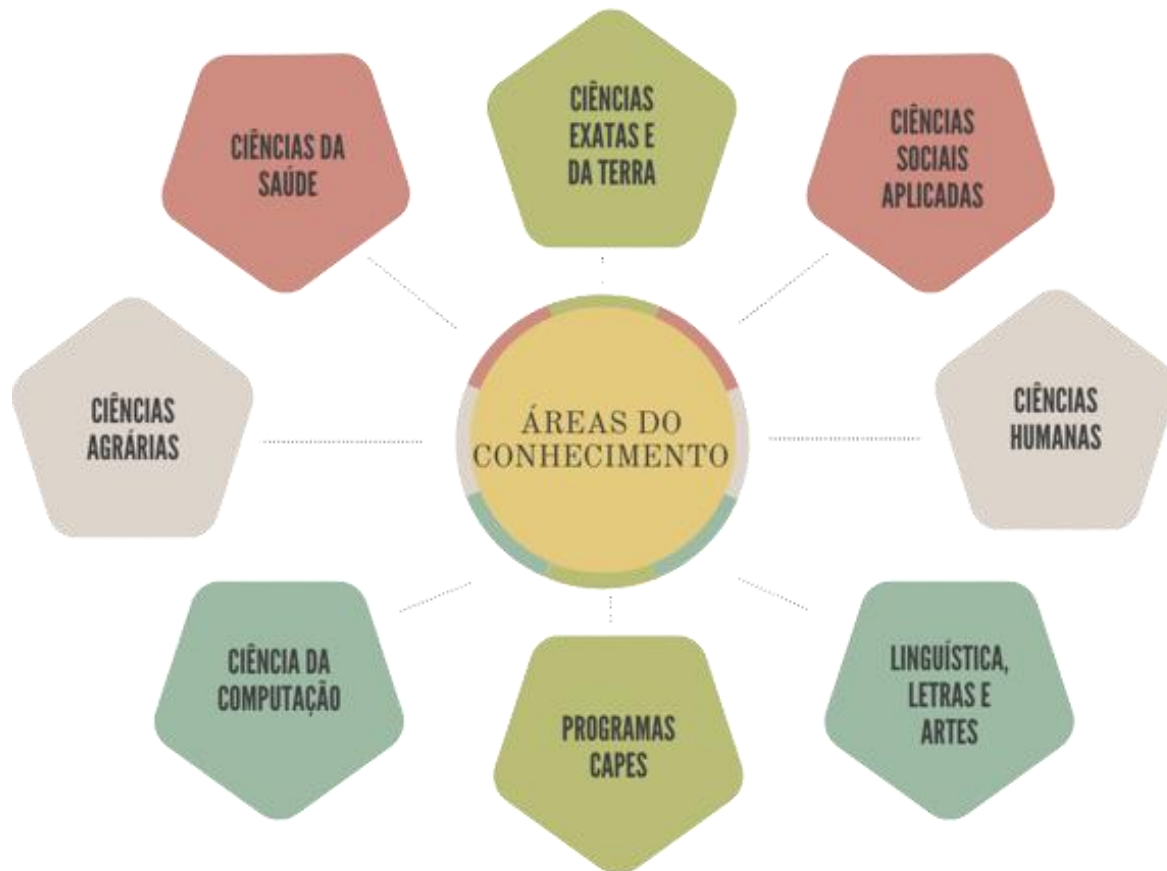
CIÊNCIAS DA SAÚDE

CIÊNCIAS EXATAS E DA TERRA

CIÊNCIAS SOCIAIS APLICADAS

CIÊNCIAS AGRÁRIAS

ÁREAS DO CONHECIMENTO

CIÊNCIAS HUMANAS

CIÊNCIA DA COMPUTAÇÃO

PROGRAMAS CAPES

LINGUÍSTICA, LETRAS E ARTES